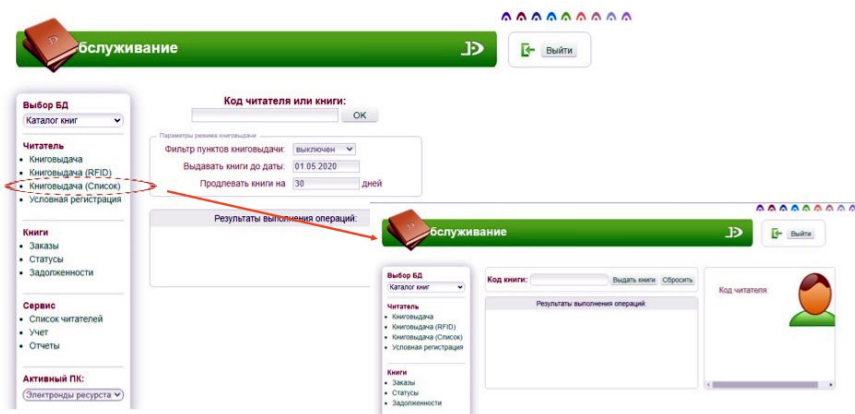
бслуживание

Выйти

Выбор БД
Каталог книг

Читатель
• Книговыдача
• Книговыдача (RFID)
• Книговыдача (Список)
• Условная регистрация

Книги
• Заказы
• Статусы
• Задолженности

Сервис
• Список читателей
• Учет
• Отчеты

Активный ПК:
Электронны ресурсы

Код читателя или книги:
OK

Параметры режима книговыдачи
Фильтр пунктов книговыдачи: выключен
Выдавать книги до даты: 01.05.2020
Продлевать книги на 30 дней

Результаты выполнения операций:

бслуживание

Выйти

Выбор БД
Каталог книг

Читатель
• Книговыдача
• Книговыдача (RFID)
• Книговыдача (Список)
• Условная регистрация

Книги
• Заказы
• Статусы
• Задолженности

Код книги: Выдать книги Сбросить

Результаты выполнения операций:

Код читателя